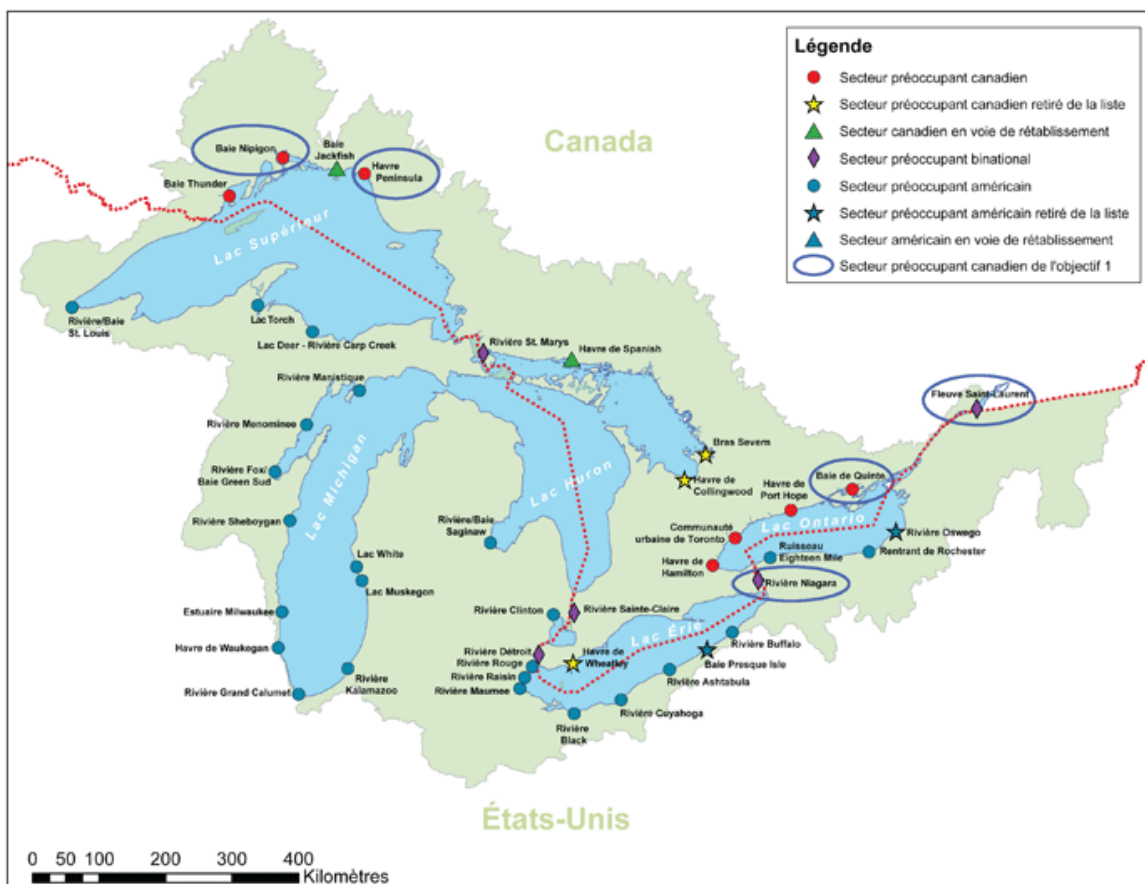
Légende
Secteur préoccupant canadien
Secteur préoccupant canadien retiré de la liste
Secteur canadien en voie de rétablissement
Secteur préoccupant binational
Secteur préoccupant américain
Secteur préoccupant américain retiré de la liste
Secteur américain en voie de rétablissement
Secteur préoccupant canadien de l'objectif 1

Canada

Baie Nipigon
Baie Jackfish
Havre Peninsula
Baie Thunder
Lac Supérieur
Rivière/Baie St. Louis
Lac Torch
Lac Deer - Rivière Carp Creek
Rivière St. Marys
Havre de Spanish
Rivière Manistique
Rivière Menominee
Rivière Fox/ Baie Green Sud
Rivière Sheboygan
Lac Michigan
Lac White
Lac Muskegon
Estuaire Milwaukee
Havre de Waukegan
Rivière Grand Calumet
Rivière Kalamazoo
Lac Huron
Rivière/Baie Saginaw
Bras Severn
Havre de Collingwood
Fleuve Saint-Laurent
Baie de Quinte
Havre de Port Hope
Communauté urbaine de Toronto
Lac Ontario
Rivière Oswego
Ruisseau Eighteen Mile
Rentrant de Rochester
Havre de Hamilton
Rivière Niagara
Rivière Clinton
Rivière Sainte-Claire
Lac Érié
Rivière Détroit
Rivière Rouge
Rivière Raisin
Rivière Maumee
Havre de Wheatley
Rivière Buffalo
Baie Presque Isle
Rivière Ashtabula
Rivière Cuyahoga
Rivière Black

États-Unis

0 50 100 200 300 400
Kilomètres